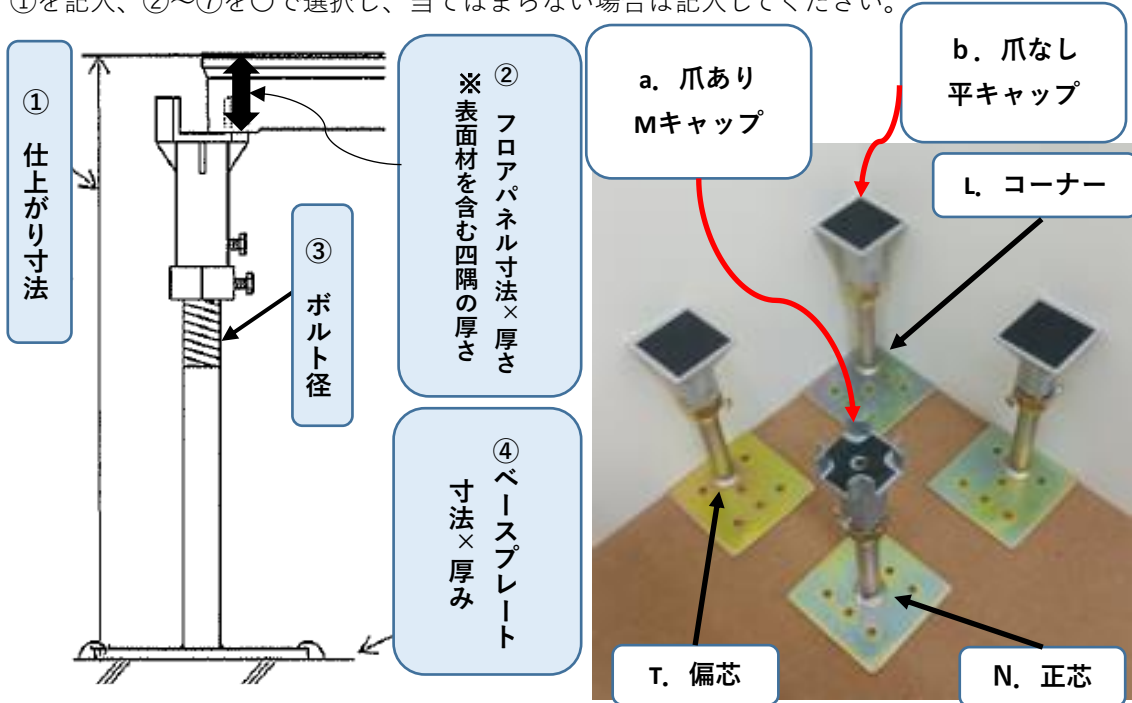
①を記入、②~⑦を○で選択し、当てはまらない場合は記入してください。

① 仕上がり寸法

② フロアパネル寸法×厚さ
※表面材を含む四隅の厚さ

③ ボルト径

④ ベースプレート寸法×厚み

a．爪あり Mキャップ

b．爪なし 平キャップ

L．コーナー

T．偏芯

N．正芯